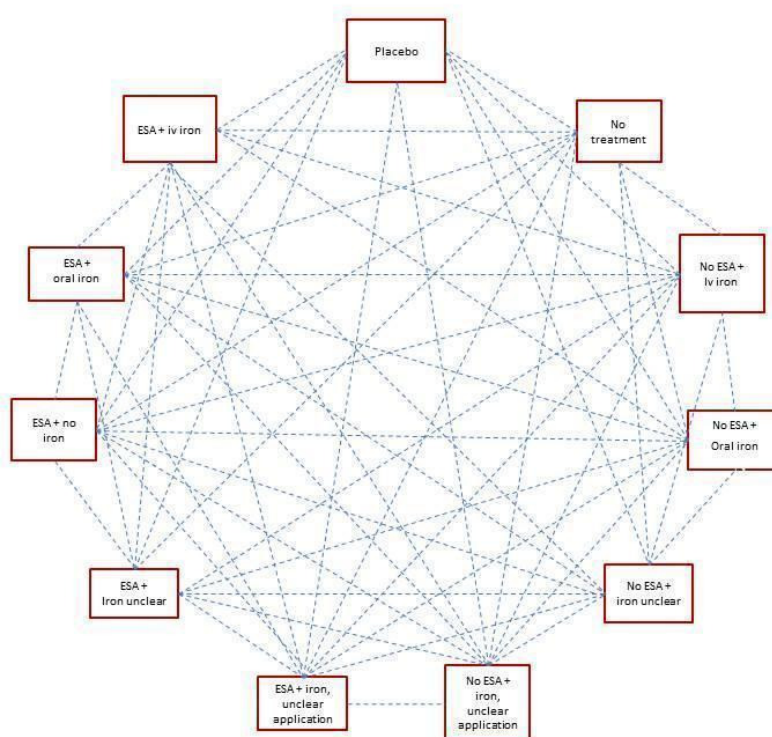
Placebo

ESA + iv iron

No treatment

ESA + oral iron

No ESA + Iv iron

ESA + no iron

No ESA + Oral iron

ESA + Iron unclear

No ESA + iron unclear

ESA + iron, unclear application

No ESA + iron, unclear application